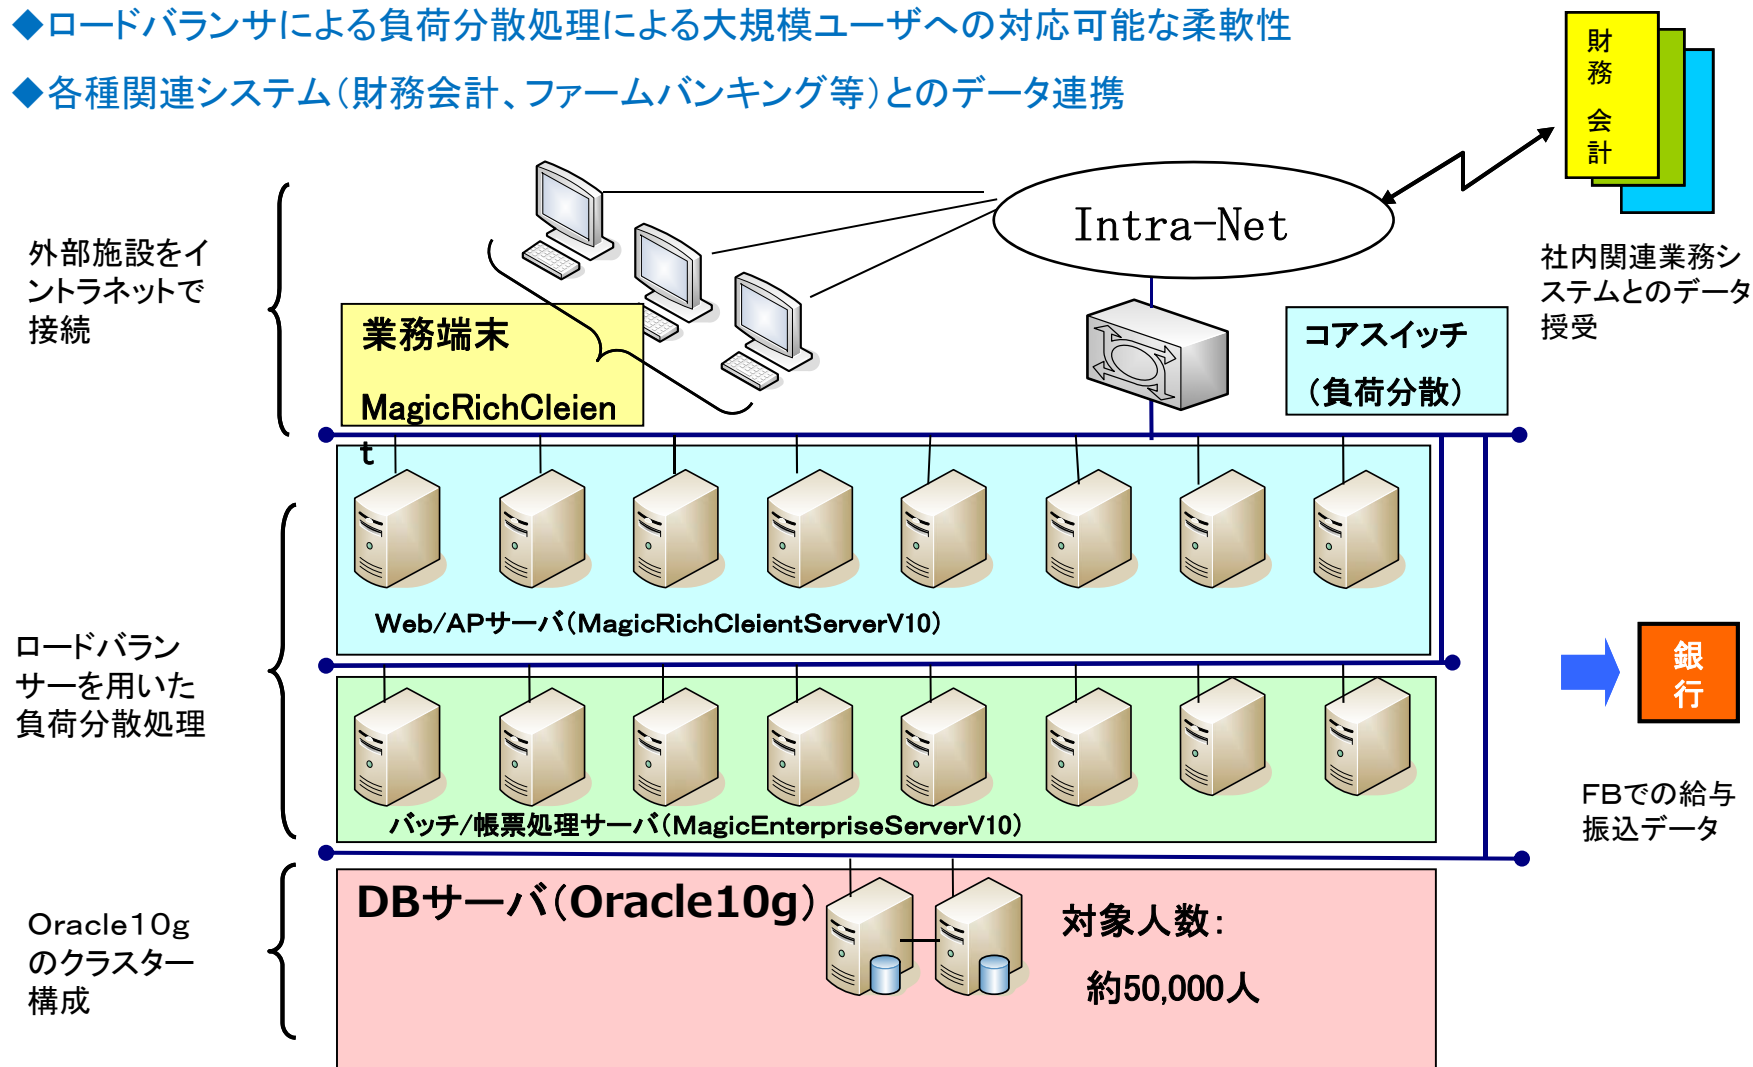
◆ロードバランサによる負荷分散処理による大規模ユーザへの対応可能な柔軟性

◆各種関連システム(財務会計、ファームバンキング等)とのデータ連携

財務会計

Intra-Net

社内関連業務システムとのデータ授受

外部施設をイントラネットで接続

業務端末

MagicRichCleient

コアスイッチ

(負荷分散)

Web/APサーバ(MagicRichCleientServerV10)

ロードバランサーを用いた負荷分散処理

銀行

バッチ/帳票処理サーバ(MagicEnterpriseServerV10)

FBでの給与振込データ

DBサーバ(Oracle10g)

対象人数:

約50,000人

Oracle10gのクラスター構成